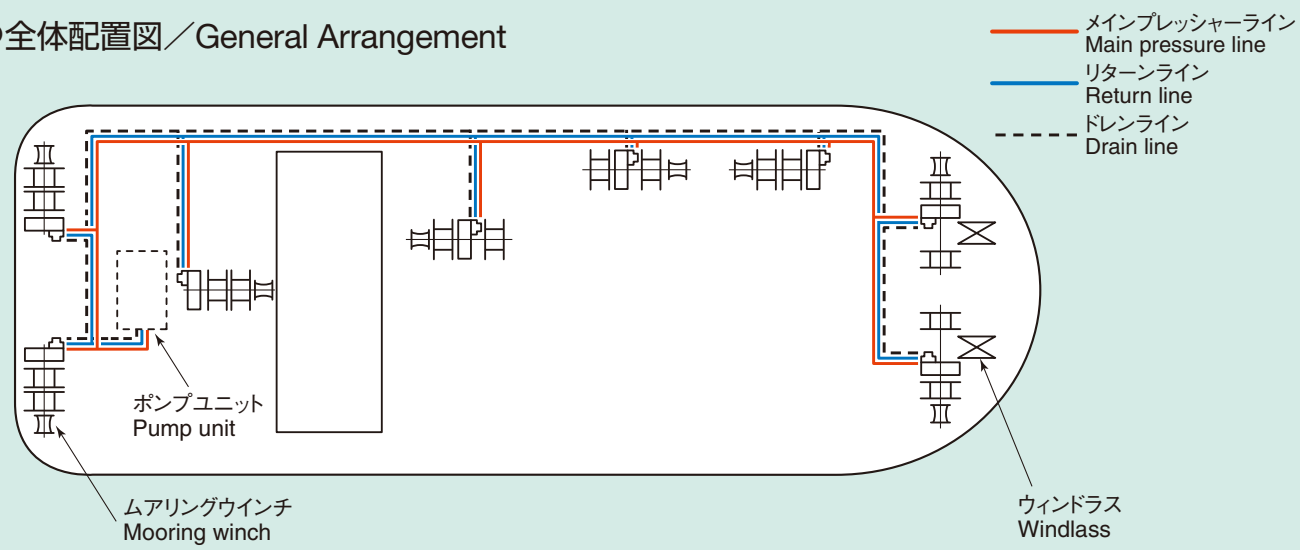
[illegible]全体配置図／General Arrangement

メインプレッシャーライン
Main pressure line
リターンライン
Return line
ドレンライン
Drain line

ポンプユニット
Pump unit

ムアリングウインチ
Mooring winch

ウィンドラス
Windlass